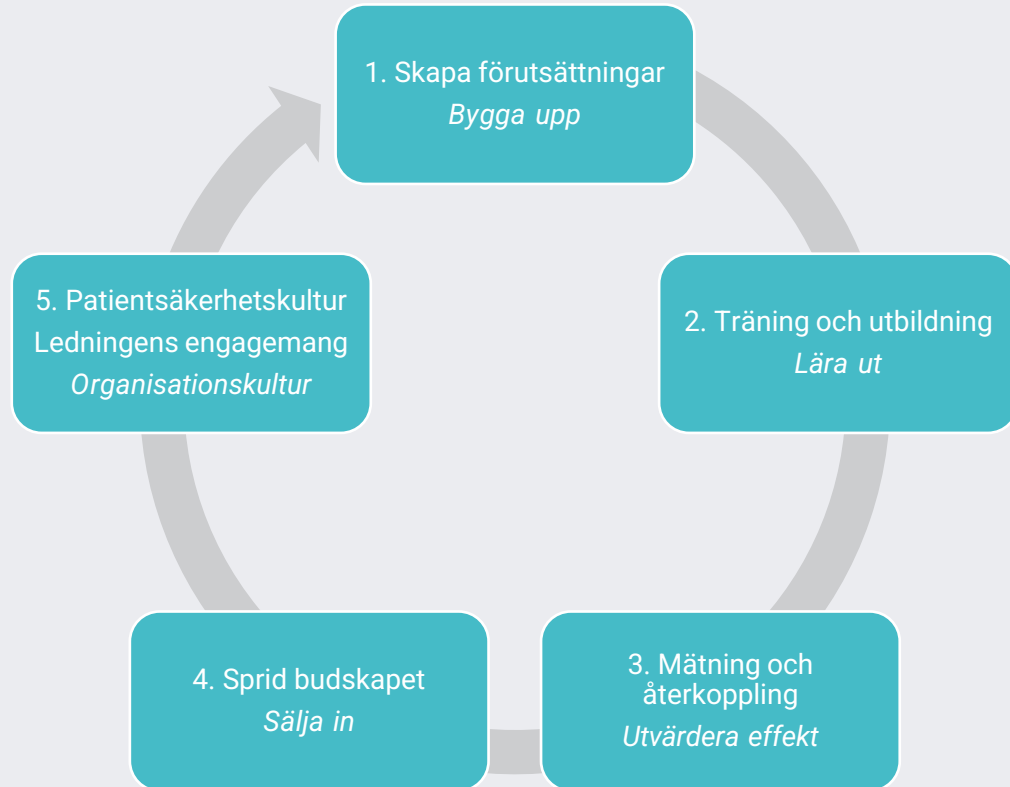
1. Skapa förutsättningar
*Bygga upp*

2. Träning och utbildning
*Lära ut*

3. Mätning och återkoppling
*Utvärdera effekt*

4. Sprid budskapet
*Sälja in*

5. Patientsäkerhetskultur
Ledningens engagemang
*Organisationskultur*